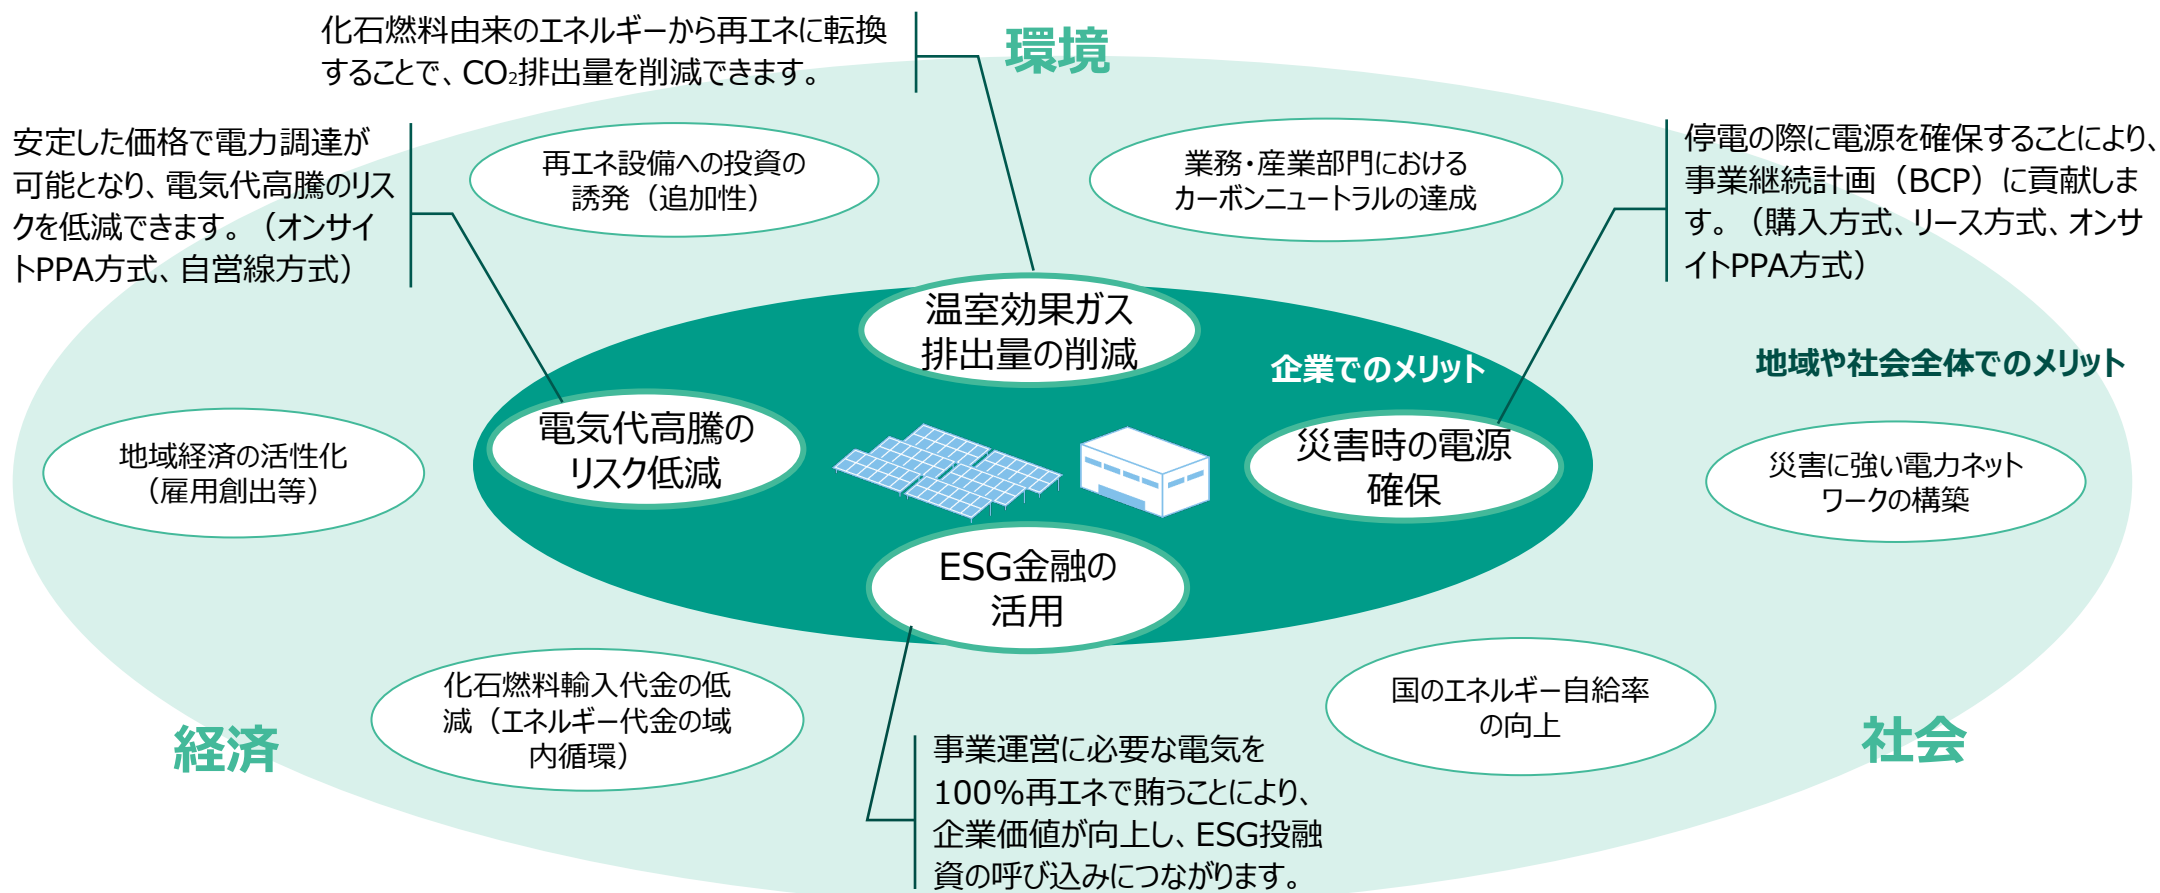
化石燃料由来のエネルギーから再エネに転換することで、$CO_2$排出量を削減できます。

環境

安定した価格で電力調達が可能となり、電気代高騰のリスクを低減できます。（オンサイトPPA方式、自営線方式）

再エネ設備への投資の誘発（追加性）

業務・産業部門におけるカーボンニュートラルの達成

停電の際に電源を確保することにより、事業継続計画（BCP）に貢献します。（購入方式、リース方式、オンサイトPPA方式）

温室効果ガス排出量の削減

企業でのメリット

地域や社会全体でのメリット

電気代高騰のリスク低減

災害時の電源確保

地域経済の活性化（雇用創出等）

災害に強い電力ネットワークの構築

ESG金融の活用

化石燃料輸入代金の低減（エネルギー代金の域内循環）

国のエネルギー自給率の向上

経済

社会

事業運営に必要な電気を100%再エネで賄うことにより、企業価値が向上し、ESG投融資の呼び込みにつながります。